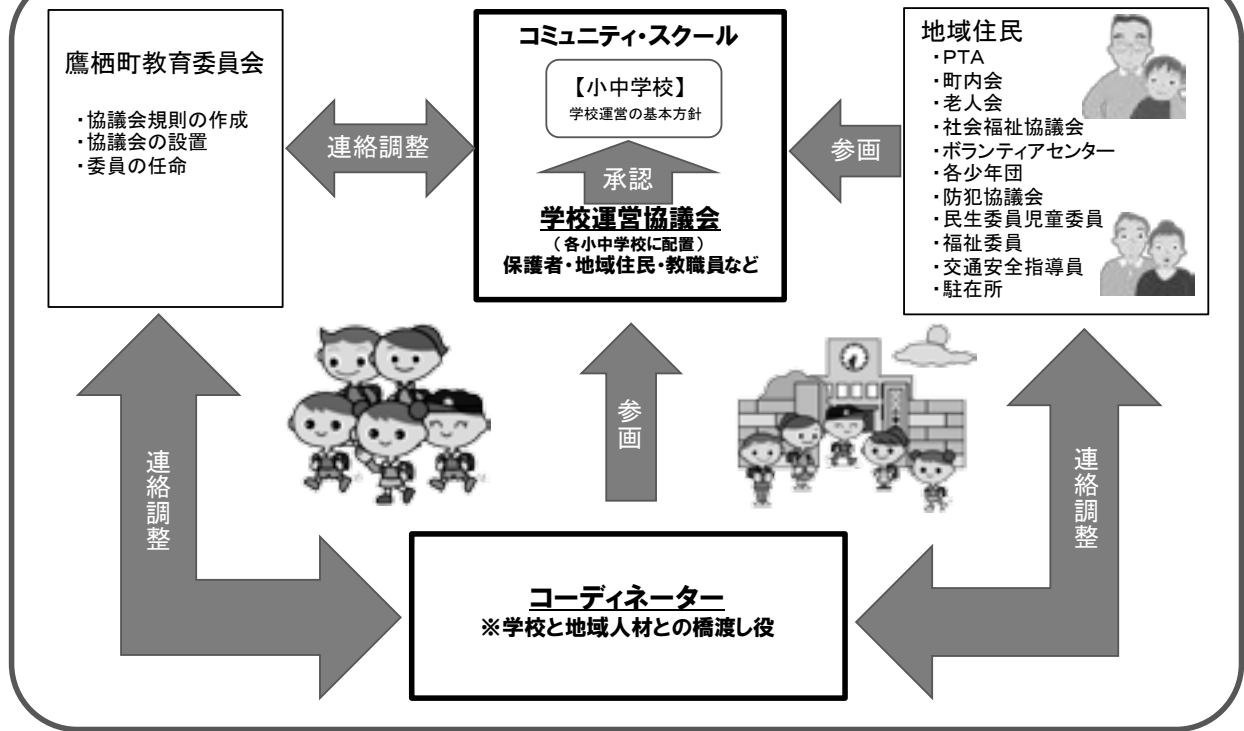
鷹栖町教育委員会

・協議会規則の作成
・協議会の設置
・委員の任命

連絡調整

コミュニティ・スクール

【小中学校】
学校運営の基本方針

承認

学校運営協議会
（各小中学校に配置）
保護者・地域住民・教職員など

参画

地域住民
・PTA
・町内会
・老人会
・社会福祉協議会
・ボランティアセンター
・各少年団
・防犯協議会
・民生委員児童委員
・福祉委員
・交通安全指導員
・駐在所

連絡調整

参画

連絡調整

コーディネーター
※学校と地域人材との橋渡し役